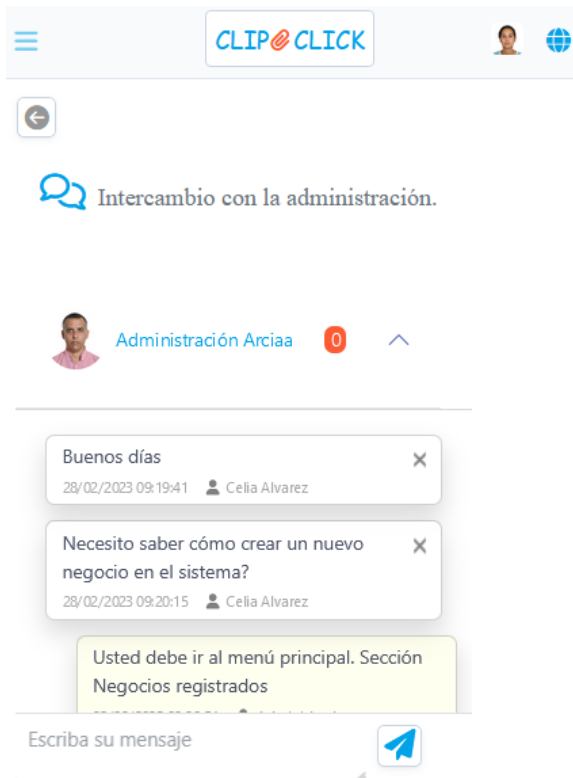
CLIP CLICK

Intercambio con la administración.

Administración Arciaa 0

Buenos días
28/02/2023 09:19:41 Celia Alvarez

Necesito saber cómo crear un nuevo negocio en el sistema?
28/02/2023 09:20:15 Celia Alvarez

Usted debe ir al menú principal. Sección Negocios registrados
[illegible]

Escriba su mensaje